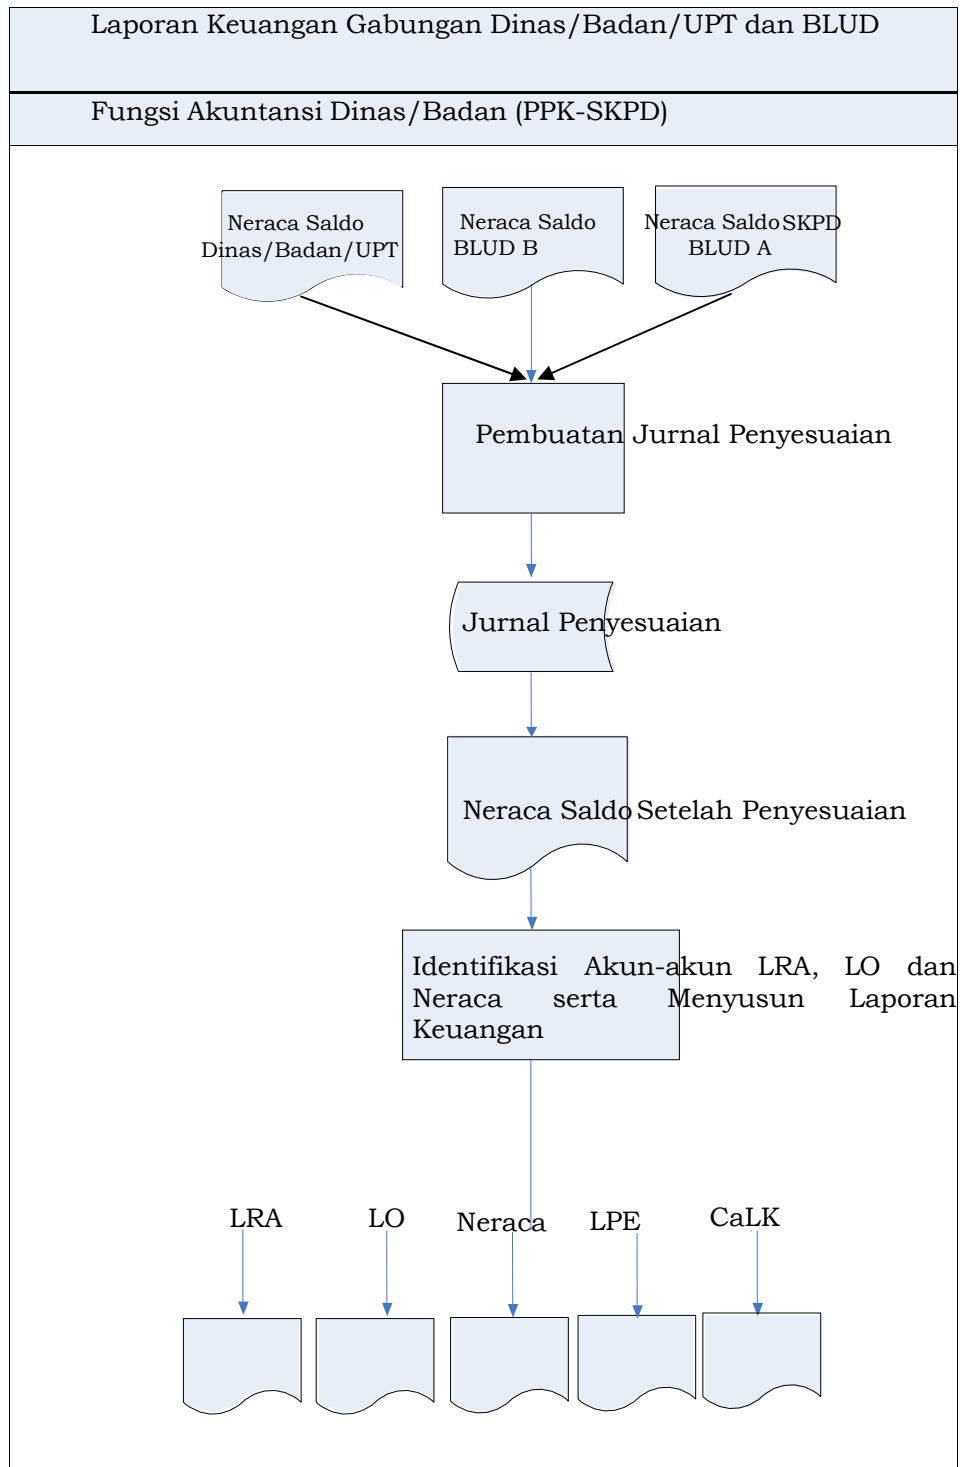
Laporan Keuangan Gabungan Dinas/Badan/UPT dan BLUD

Fungsi Akuntansi Dinas/Badan (PPK-SKPD)

Neraca Saldo Dinas/Badan/UPT

Neraca Saldo BLUD B

Neraca Saldo SKPD BLUD A

Pembuatan Jurnal Penyesuaian

Jurnal Penyesuaian

Neraca Saldo Setelah Penyesuaian

Identifikasi Akun-akun LRA, LO dan Neraca serta Menyusun Laporan Keuangan

LRA

LO

Neraca

LPE

CaLK